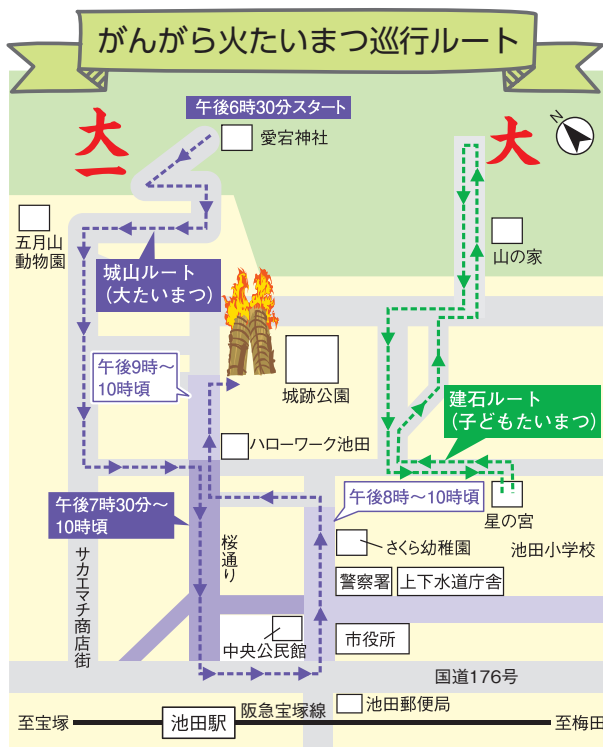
がんがら火たいまつ巡行ルート

午後6時30分スタート

大一

愛宕神社

大

N

五月山動物園

山の家

城山ルート（大たいまつ）

午後9時～10時頃

城跡公園

建石ルート（子どもたいまつ）

ハローワーク池田

午後7時30分～10時頃

午後8時～10時頃

星の宮

さくら幼稚園

池田小学校

サカエマチ商店街

桜通り

警察署

上下水道庁舎

中央公民館

市役所

国道176号

阪急宝塚線

池田郵便局

至宝塚

池田駅

至梅田